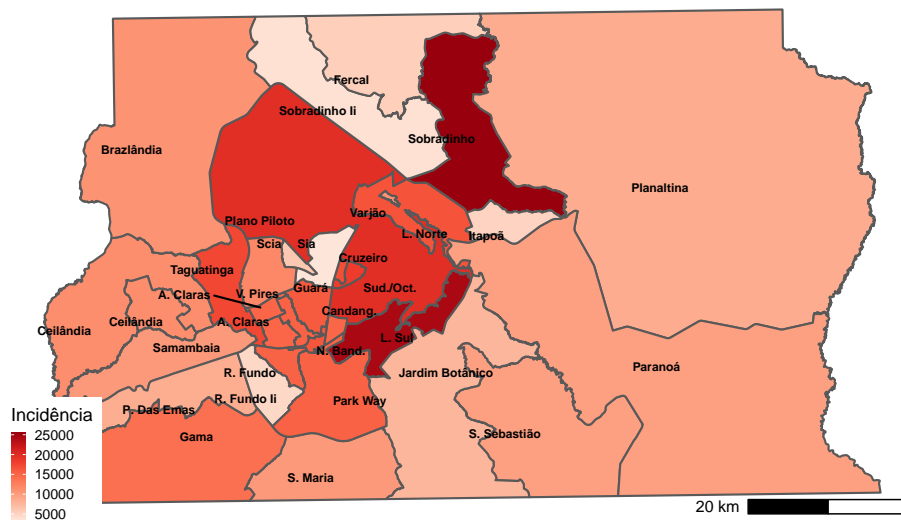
Fercal
Sobradinho Ii
Sobradinho
Brazlândia
Planaltina
Plano Piloto
Varjão
L. Norte
Itapoã
Scia
Sia
Taguatinga
Cruzeiro
A. Claras
V. Pires
Guará
Sud./Oct.
Ceilândia
Ceilândia
A. Claras
Candang.
Samambaia
N. Band.
L. Sul
R. Fundo
Jardim Botânico
Paranoá
Incidência
P. Das Emas
R. Fundo Ii
Park Way
25000
Gama
S. Sebastião
20000
15000
S. Maria
10000
5000
20 km